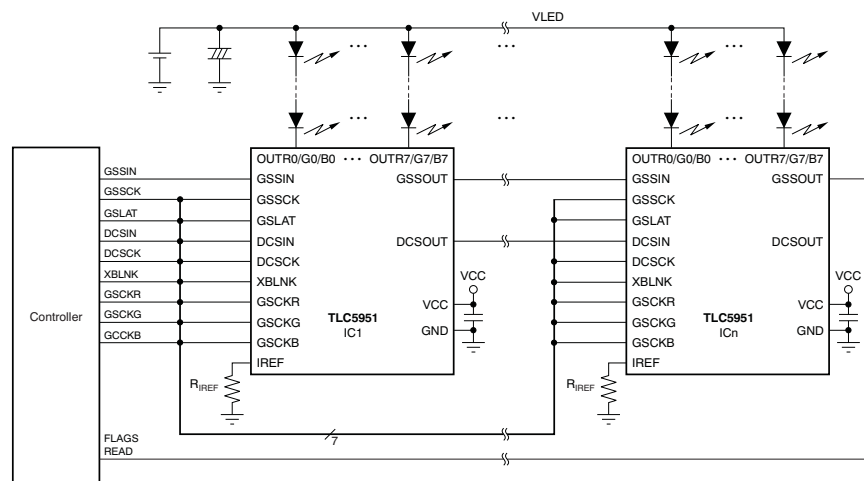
VLED

OUTR0/G0/B0 ··· OUTR7/G7/B7

Controller

GSSIN
GSSCK
GSLAT
DCSIN
DCSCK
XBLNK
GSCKR
GSCKG
GCCKB

GSSIN
GSSCK
GSLAT
DCSIN
DCSCK
XBLNK
GSCKR
GSCKG
GSCKB
IREF

GSSOUT
DCSOUT
VCC
VCC
GND

TLC5951
IC1

$R_{IREF}$

7

FLAGS
READ

OUTR0/G0/B0 ··· OUTR7/G7/B7

GSSIN
GSSCK
GSLAT
DCSIN
DCSCK
XBLNK
GSCKR
GSCKG
GSCKB
IREF

GSSOUT
DCSOUT
VCC
VCC
GND

TLC5951
ICn

$R_{IREF}$